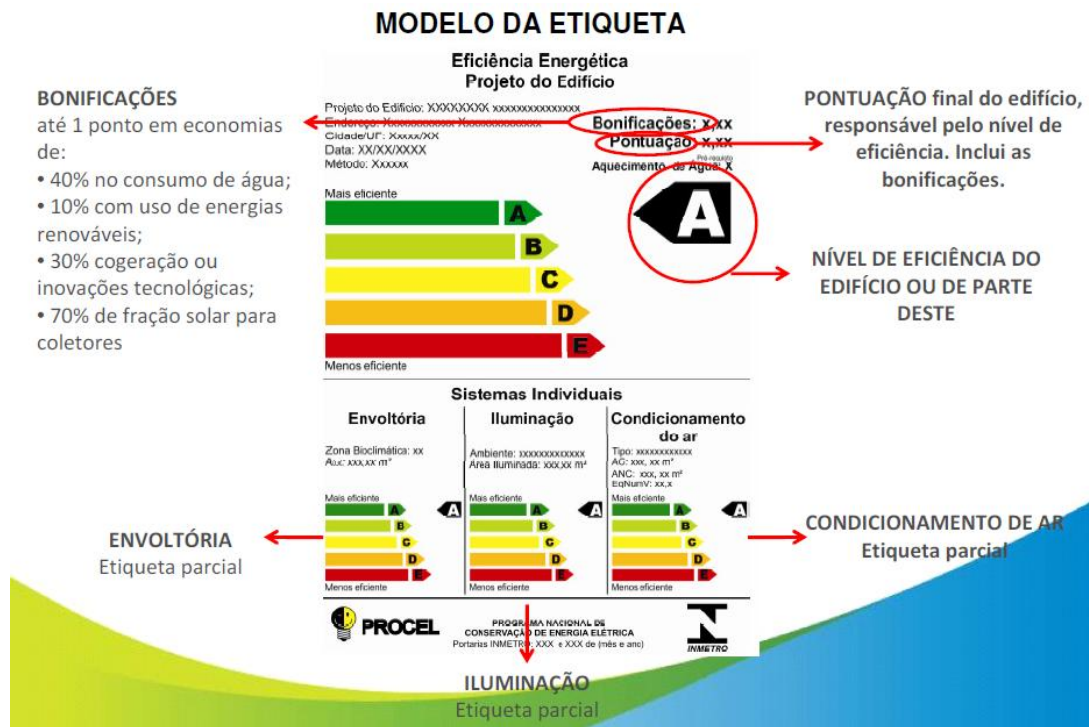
MODELO DA ETIQUETA

BONIFICAÇÕES
até 1 ponto em economias de:
• 40% no consumo de água;
• 10% com uso de energias renováveis;
• 30% cogeração ou inovações tecnológicas;
• 70% de fração solar para coletores

Eficiência Energética
Projeto do Edifício

Projeto do Edifício: XXXXXXXX xxxxxxxxxxxxxxx
Endereço: Xxxxxxxxxxxx Xxxxxxxxxxxxxx
Cidade/UF: Xxxxx/XX
Data: XX/XX/XXXX
Método: Xxxxxx

Bonificações: x,xx
Pontuação: x,xx
Pré-requisito
Aquecimento de Água: X

Mais eficiente
A
B
C
D
E
Menos eficiente

A

PONTUAÇÃO final do edifício, responsável pelo nível de eficiência. Inclui as bonificações.

NÍVEL DE EFICIÊNCIA DO EDIFÍCIO OU DE PARTE DESTE

Sistemas Individuais

Envoltória
Zona Bioclimática: xx
Atot: xxx,xx m²
Mais eficiente
A B C D E
Menos eficiente
A

Iluminação
Ambiente: xxxxxxxxxxxxx
Área Iluminada: xxx,xx m²
Mais eficiente
A B C D E
Menos eficiente
A

Condicionamento do ar
Tipo: xxxxxxxxxxx
AC: xxx, xx m²
ANC: xxx, xx m²
EqNumV: xx,x
Mais eficiente
A B C D E
Menos eficiente
A

ENVOLTÓRIA
Etiqueta parcial

CONDICIONAMENTO DE AR
Etiqueta parcial

PROCEL
PROGRAMA NACIONAL DE CONSERVAÇÃO DE ENERGIA ELÉTRICA
Portarias INMETRO: XXX e XXX de (mês e ano)
INMETRO

ILUMINAÇÃO
Etiqueta parcial